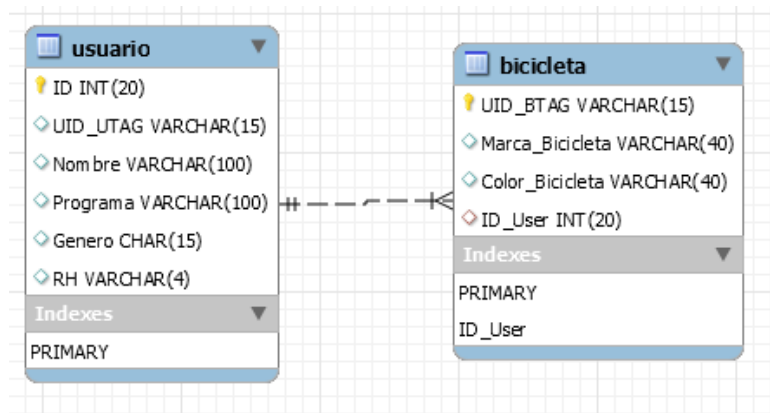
usuario

ID INT(20)

UID_UTAG VARCHAR(15)

Nombre VARCHAR(100)

Programa VARCHAR(100)

Genero CHAR(15)

RH VARCHAR(4)

Indexes

PRIMARY

bicicleta

UID_BTAG VARCHAR(15)

Marca_Bicicleta VARCHAR(40)

Color_Bicicleta VARCHAR(40)

ID_User INT(20)

Indexes

PRIMARY

ID_User